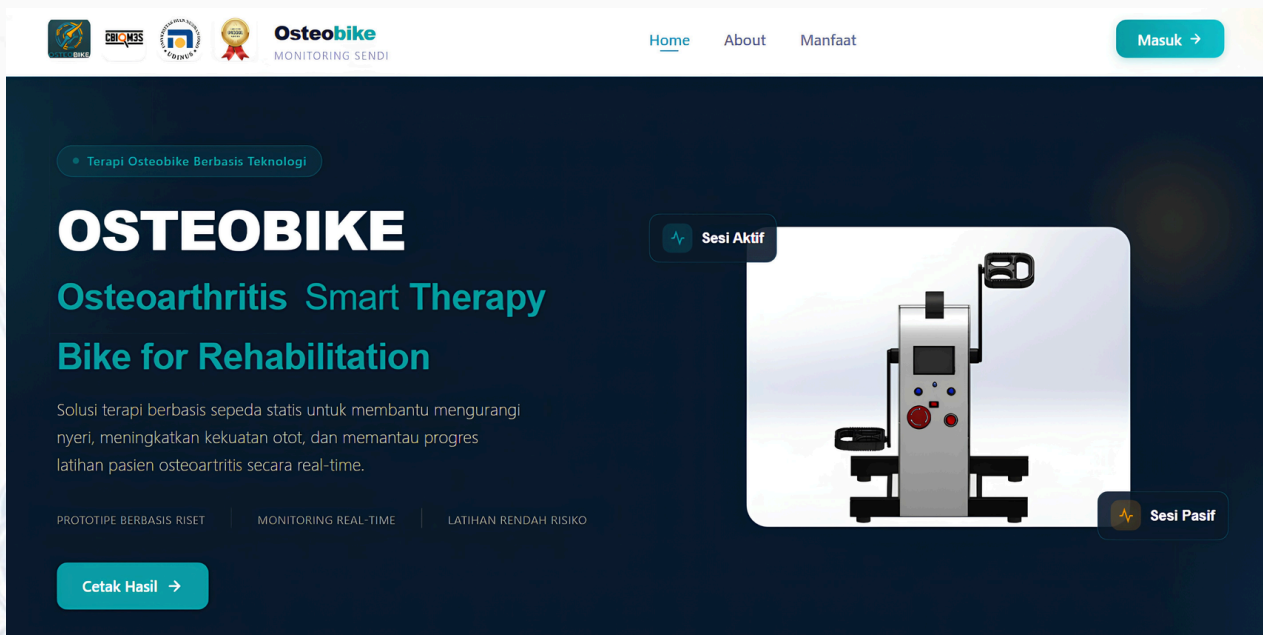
CBIOM3S

UDINUS

Osteobike
MONITORING SENDI

Home About Manfaat

Masuk →

Terapi Osteobike Berbasis Teknologi

OSTEOBIKE

Osteoarthritis Smart Therapy Bike for Rehabilitation

Solusi terapi berbasis sepeda statis untuk membantu mengurangi nyeri, meningkatkan kekuatan otot, dan memantau progres latihan pasien osteoartritis secara real-time.

PROTOTIPE BERBASIS RISET | MONITORING REAL-TIME | LATIHAN RENDAH RISIKO

Cetak Hasil →

Sesi Aktif

Sesi Pasif